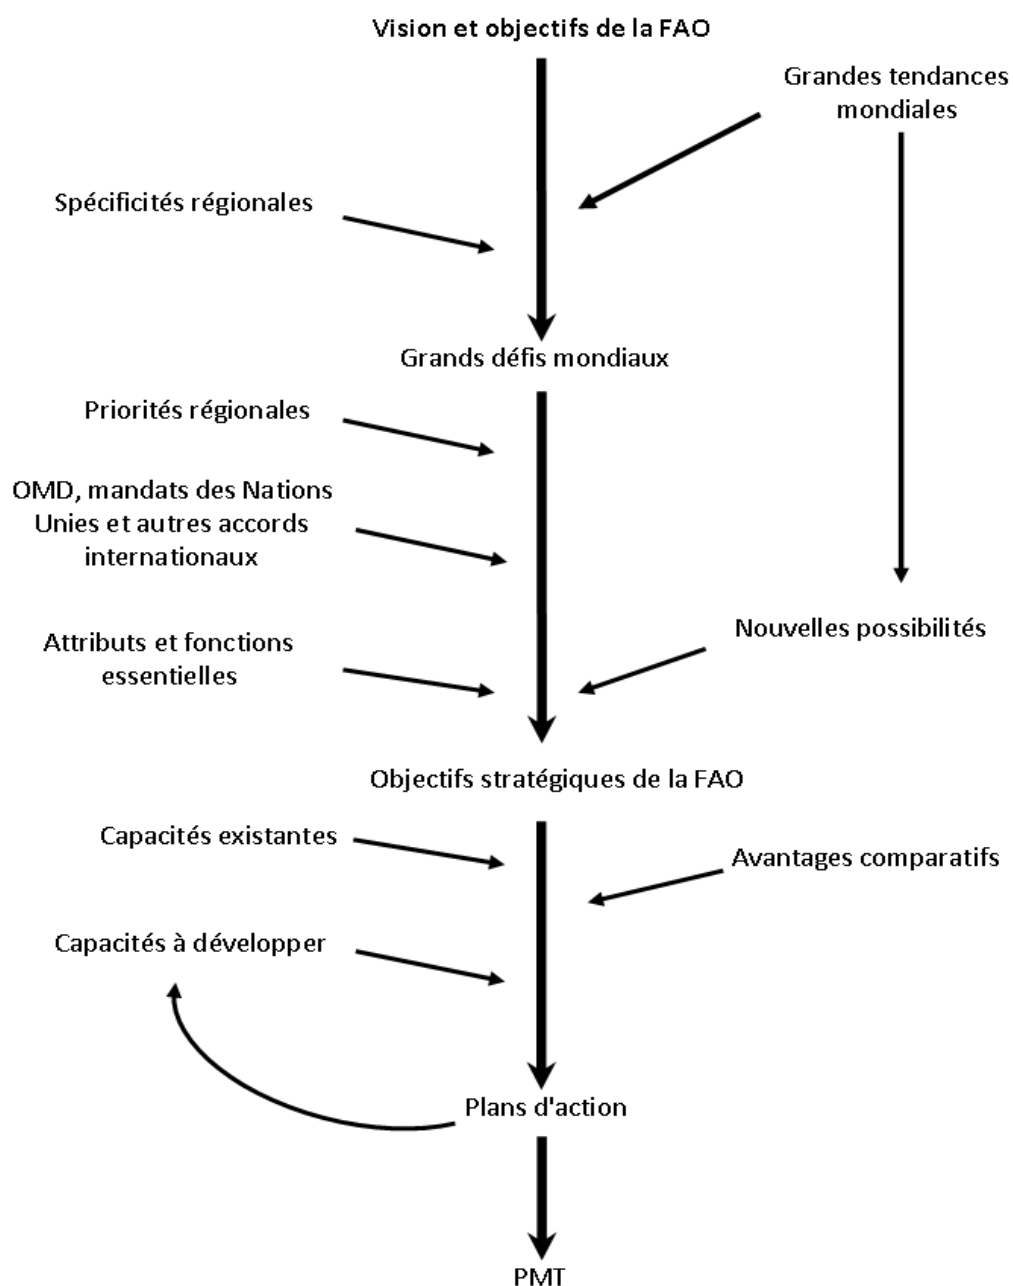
Vision et objectifs de la FAO

Grandes tendances mondiales

Spécificités régionales

Grands défis mondiaux

Priorités régionales

OMD, mandats des Nations Unies et autres accords internationaux

Nouvelles possibilités

Attributs et fonctions essentielles

Objectifs stratégiques de la FAO

Capacités existantes

Avantages comparatifs

Capacités à développer

Plans d'action

PMT